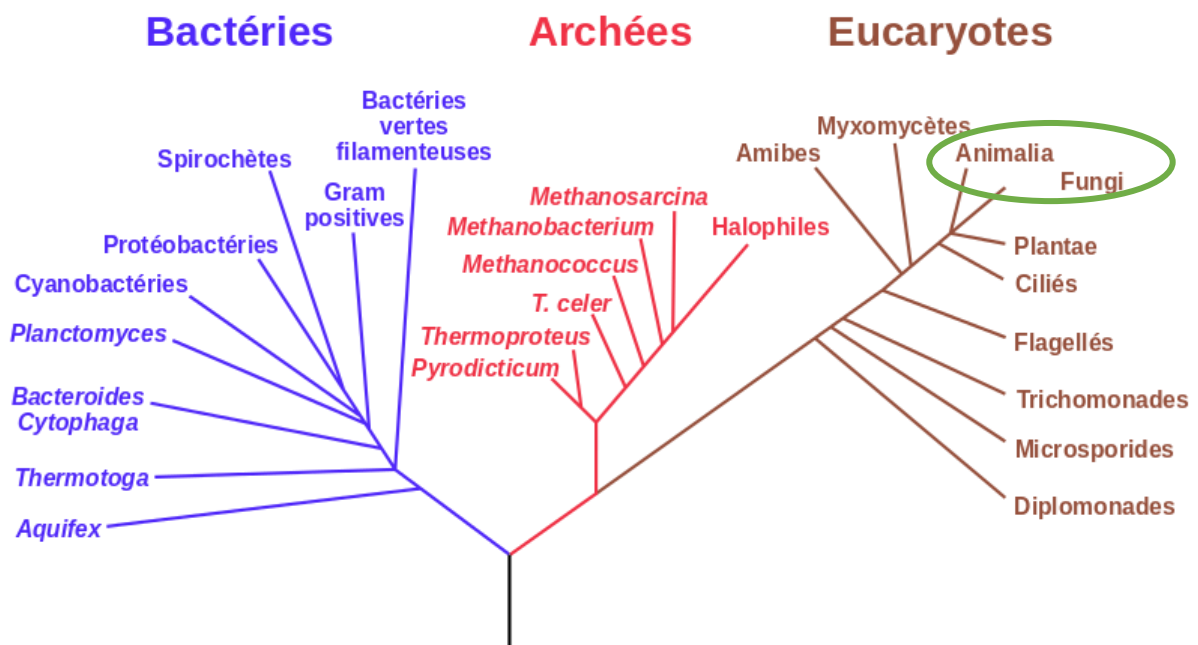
Bactéries

Archées

Eucaryotes

Bactéries vertes filamenteuses

Spirochètes

Gram positives

Protéobactéries

Cyanobactéries

Planctomyces

Bacteroides Cytophaga

Thermotoga

Aquifex

Methanosarcina

Methanobacterium

Halophiles

Methanococcus

T. celer

Thermoproteus

Pyrodicticum

Myxomycètes

Amibes

Animalia

Fungi

Plantae

Ciliés

Flagellés

Trichomonades

Microsporides

Diplomonades